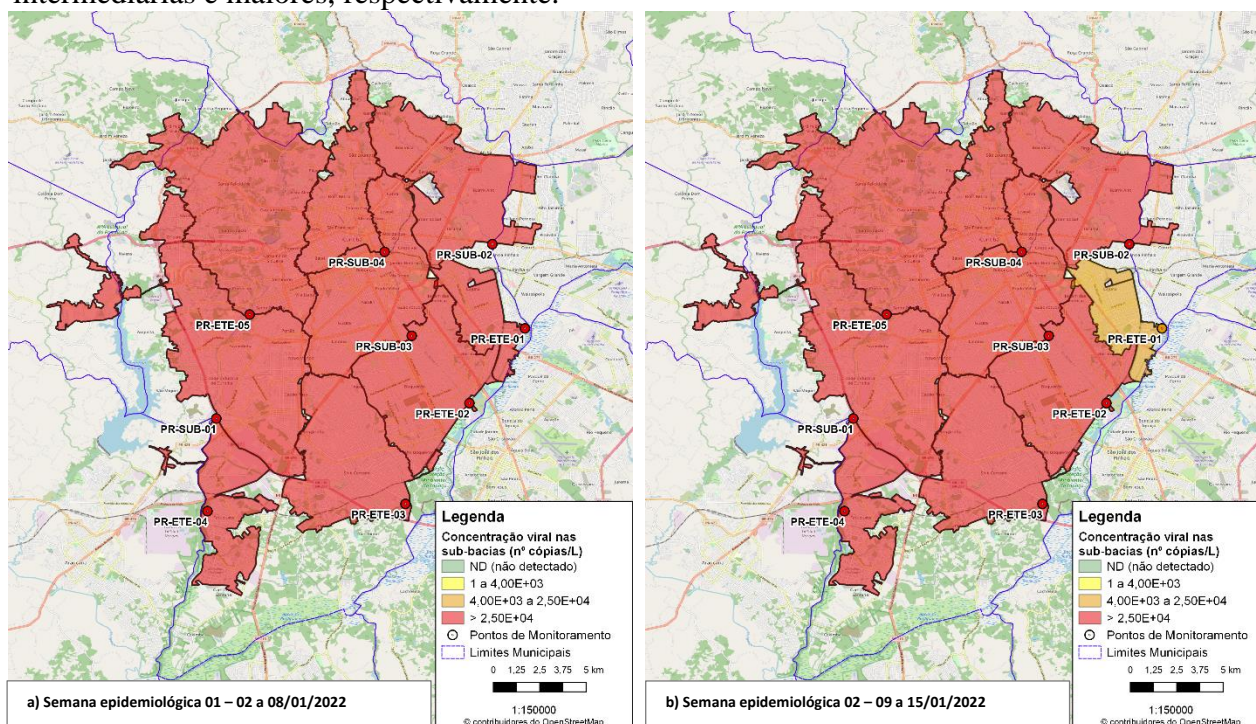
intermediárias e maiores, respectivamente.

PR-SUB-04
PR-SUB-02
PR-ETE-05
PR-SUB-03
PR-ETE-01
PR-ETE-02
PR-SUB-01
PR-ETE-04
PR-ETE-03

Legenda
Concentração viral nas sub-bacias (nº cópias/L)
ND (não detectado)
1 a 4,00E+03
4,00E+03 a 2,50E+04
> 2,50E+04
Pontos de Monitoramento
Limites Municipais
0 1,25 2,5 3,75 5 km
1:150000
© contribuidores do OpenStreetMap

a) Semana epidemiológica 01 – 02 a 08/01/2022

PR-SUB-04
PR-SUB-02
PR-ETE-05
PR-SUB-03
PR-ETE-01
PR-ETE-02
PR-SUB-01
PR-ETE-04
PR-ETE-03

Legenda
Concentração viral nas sub-bacias (nº cópias/L)
ND (não detectado)
1 a 4,00E+03
4,00E+03 a 2,50E+04
> 2,50E+04
Pontos de Monitoramento
Limites Municipais
0 1,25 2,5 3,75 5 km
1:150000
© contribuidores do OpenStreetMap

b) Semana epidemiológica 02 – 09 a 15/01/2022